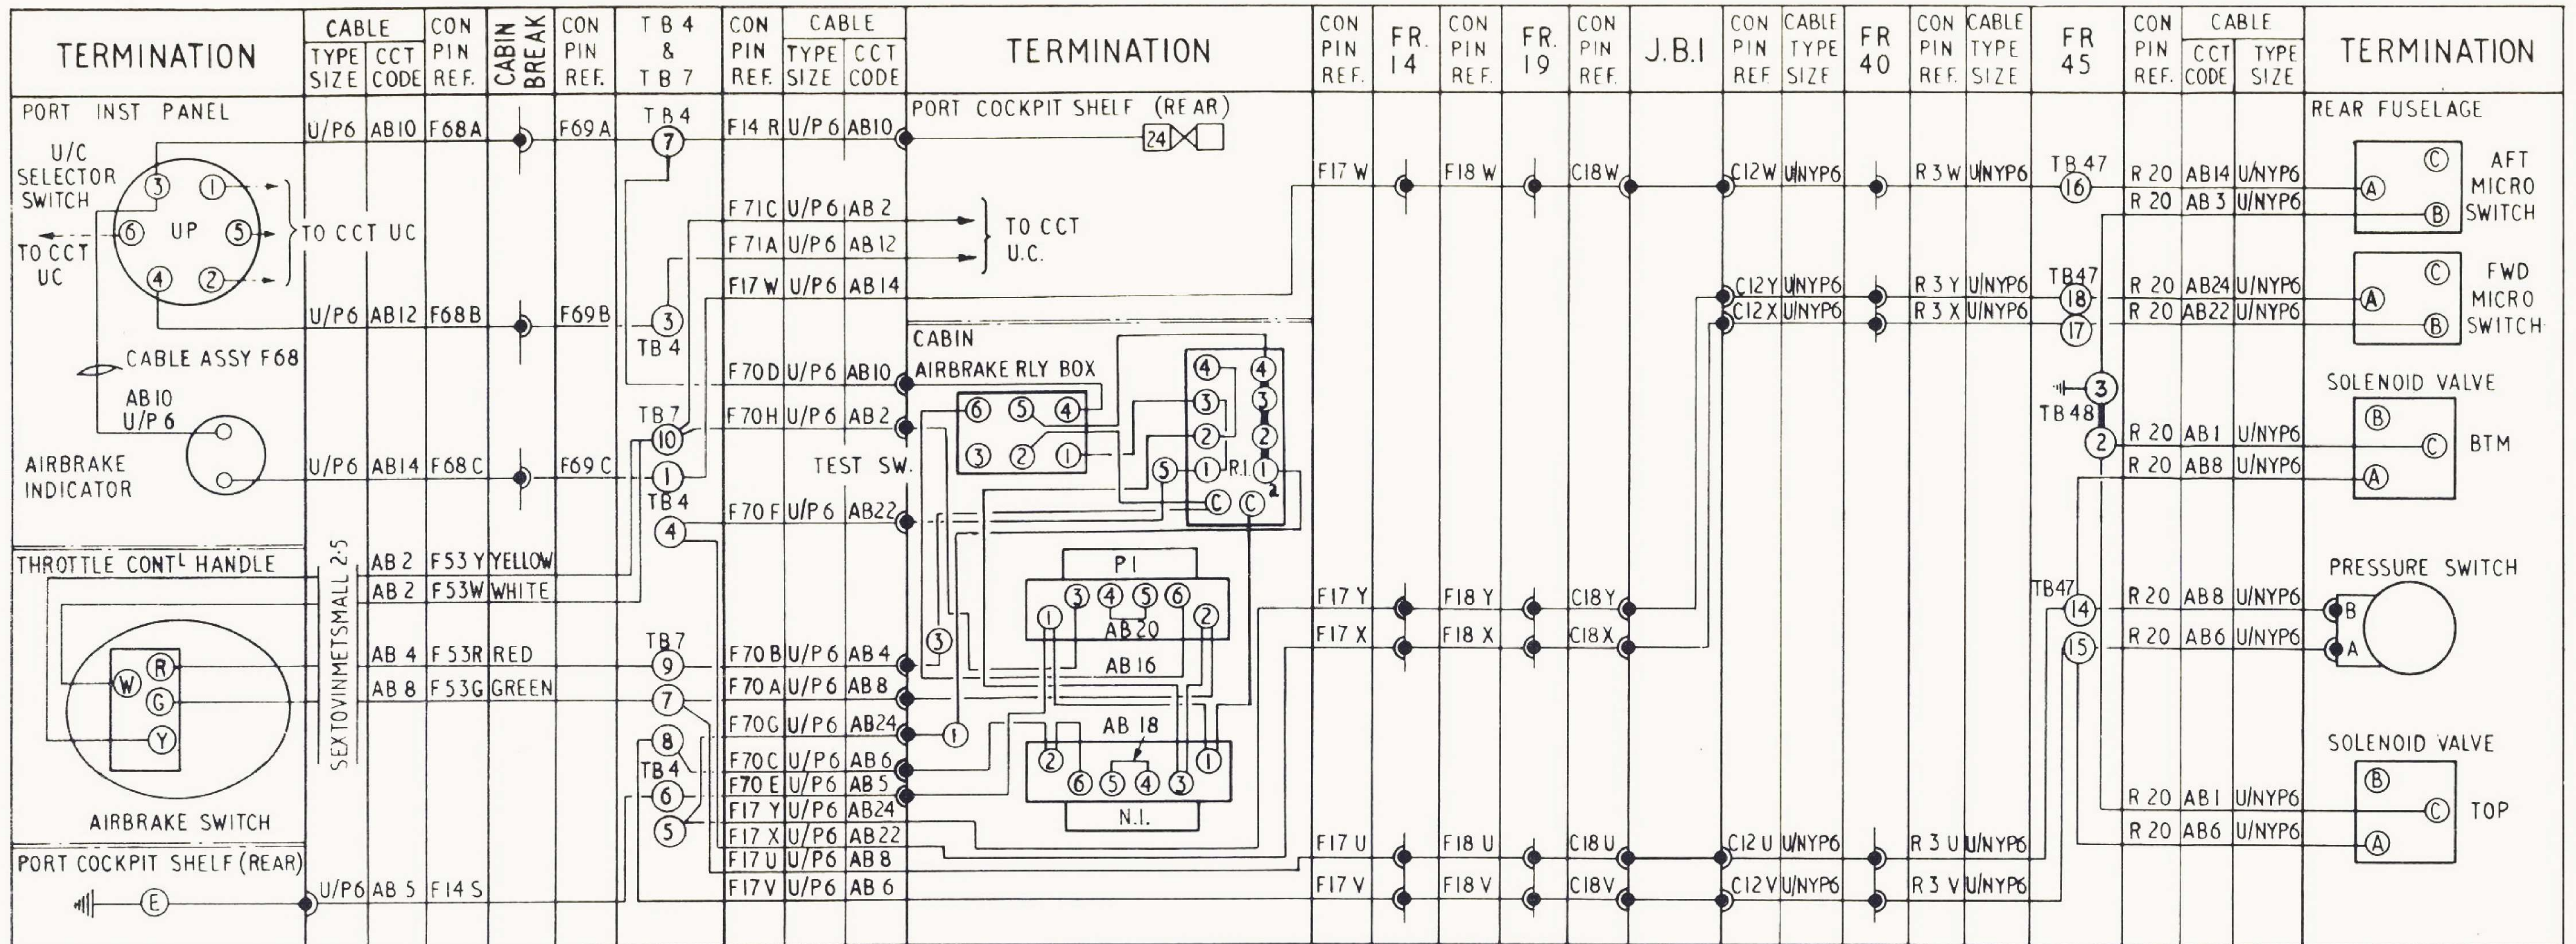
| TERMINATION | CABLE TYPE SIZE | CCT CODE | CON PIN REF. | CABIN BREAK | CON PIN REF. | TB 4 & TB 7 | CON PIN REF. | CABLE TYPE SIZE | CCT CODE | TERMINATION | CON PIN REF. | FR. 14 | CON PIN REF. | FR. 19 | CON PIN REF. | J.B.I | CON PIN REF | CABLE TYPE SIZE | FR 40 | CON PIN REF. | CABLE TYPE SIZE | FR 45 | CON PIN REF. | CABLE CCT CODE | TYPE SIZE | TERMINATION |
|---|---|---|---|---|---|---|---|---|---|---|---|---|---|---|---|---|---|---|---|---|---|---|---|---|---|---|

PORT INST PANEL
U/C SELECTOR SWITCH
UP
TO CCT UC
TO CCT UC
CABLE ASSY F68
AB10 U/P 6
AIRBRAKE INDICATOR

U/P6 AB10 F68A F69A TB4 7 F14 R U/P6 AB10
U/P6 AB12 F68B F69B 3 TB4
U/P6 AB14 F68C F69C 1 TB4

F71C U/P6 AB 2
F71A U/P6 AB 12
F17 W U/P6 AB 14
TO CCT U.C.
F70D U/P6 AB10
F70H U/P6 AB 2
F70 F U/P6 AB22
TB7 10
4

PORT COCKPIT SHELF (REAR) 24
CABIN AIRBRAKE RLY BOX
TEST SW.
R.1
P1
AB20
AB16
AB 18
N.I.

THROTTLE CONT<sup>L</sup> HANDLE
SEXTOVINMETSMALL 2·5
AB 2 F53 Y YELLOW
AB 2 F53W WHITE
AB 4 F53R RED
AB 8 F53G GREEN
W R G Y
AIRBRAKE SWITCH
TB7 9 7 8 TB4 6 5
F70B U/P6 AB 4
F70 A U/P6 AB 8
F70G U/P6 AB24
F70C U/P6 AB 6
F70 E U/P6 AB 5
F17 Y U/P6 AB24
F17 X U/P6 AB22
F17 U U/P6 AB 8
F17V U/P6 AB 6

PORT COCKPIT SHELF (REAR)
E
U/P6 AB 5 F14 S

F17 W F18 W C18W C12W U/NYP6 R 3 W U/NYP6 TB 47 16
C12Y U/NYP6 R 3 Y U/NYP6 TB47 18
C12 X U/NYP6 R 3 X U/NYP6 17
TB48 3 2
F17 Y F18 Y C18Y
F17 X F18 X C18X
TB47 14 15
F17 U F18 U C18 U C12 U U/NYP6 R 3 U U/NYP6
F17 V F18 V C18V C12 V U/NYP6 R 3 V U/NYP6

REAR FUSELAGE
R 20 AB14 U/NYP6
R 20 AB 3 U/NYP6
AFT MICRO SWITCH
R 20 AB24 U/NYP6
R 20 AB22 U/NYP6
FWD MICRO SWITCH
SOLENOID VALVE
R 20 AB1 U/NYP6
R 20 AB8 U/NYP6
BTM
PRESSURE SWITCH
R 20 AB8 U/NYP6
R 20 AB6 U/NYP6
B A
SOLENOID VALVE
R 20 AB1 U/NYP6
R 20 AB6 U/NYP6
TOP